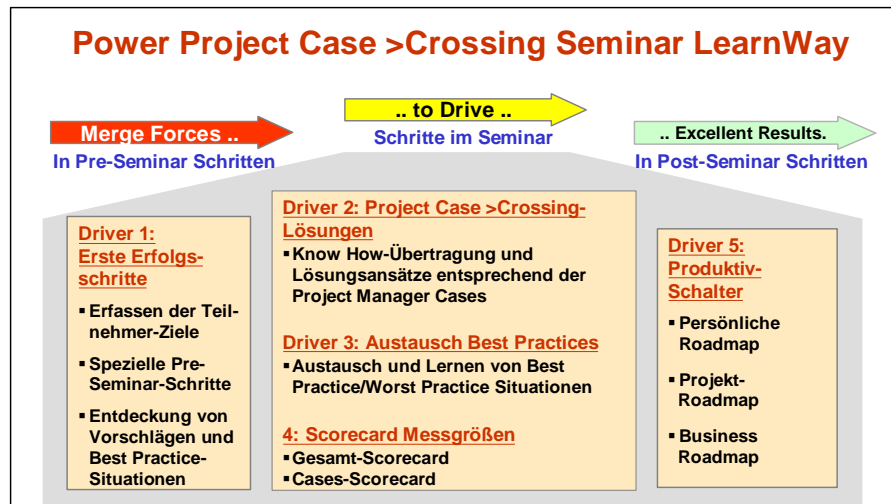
Power Project Case >Crossing Seminar LearnWay

Merge Forces ..
In Pre-Seminar Schritten

.. to Drive ..
Schritte im Seminar

.. Excellent Results.
In Post-Seminar Schritten

Driver 1: Erste Erfolgsschritte
▪ Erfassen der Teilnehmer-Ziele
▪ Spezielle Pre-Seminar-Schritte
▪ Entdeckung von Vorschlägen und Best Practice-Situationen

Driver 2: Project Case >Crossing-Lösungen
▪ Know How-Übertragung und Lösungsansätze entsprechend der Project Manager Cases

Driver 3: Austausch Best Practices
▪ Austausch und Lernen von Best Practice/Worst Practice Situationen

4: Scorecard Messgrößen
▪ Gesamt-Scorecard
▪ Cases-Scorecard

Driver 5: Produktiv-Schalter
▪ Persönliche Roadmap
▪ Projekt-Roadmap
▪ Business Roadmap